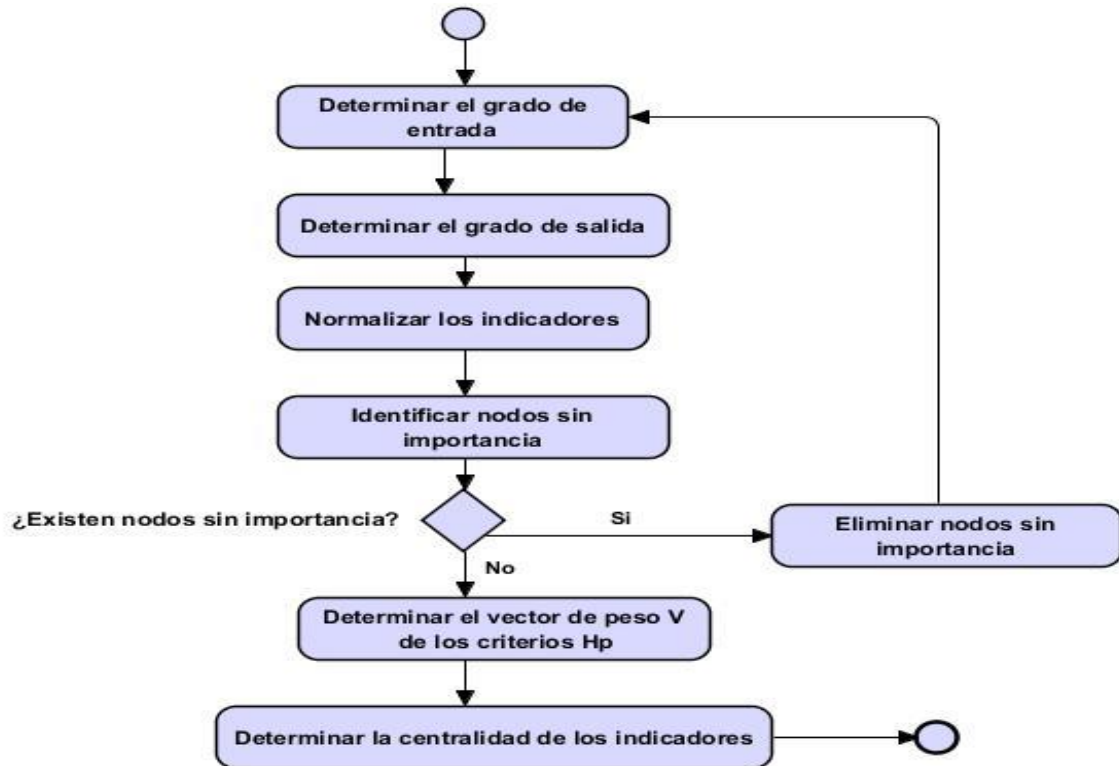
Determinar el grado de entrada

Determinar el grado de salida

Normalizar los indicadores

Identificar nodos sin importancia

¿Existen nodos sin importancia?

Si

Eliminar nodos sin importancia

No

Determinar el vector de peso V de los criterios Hp

Determinar la centralidad de los indicadores